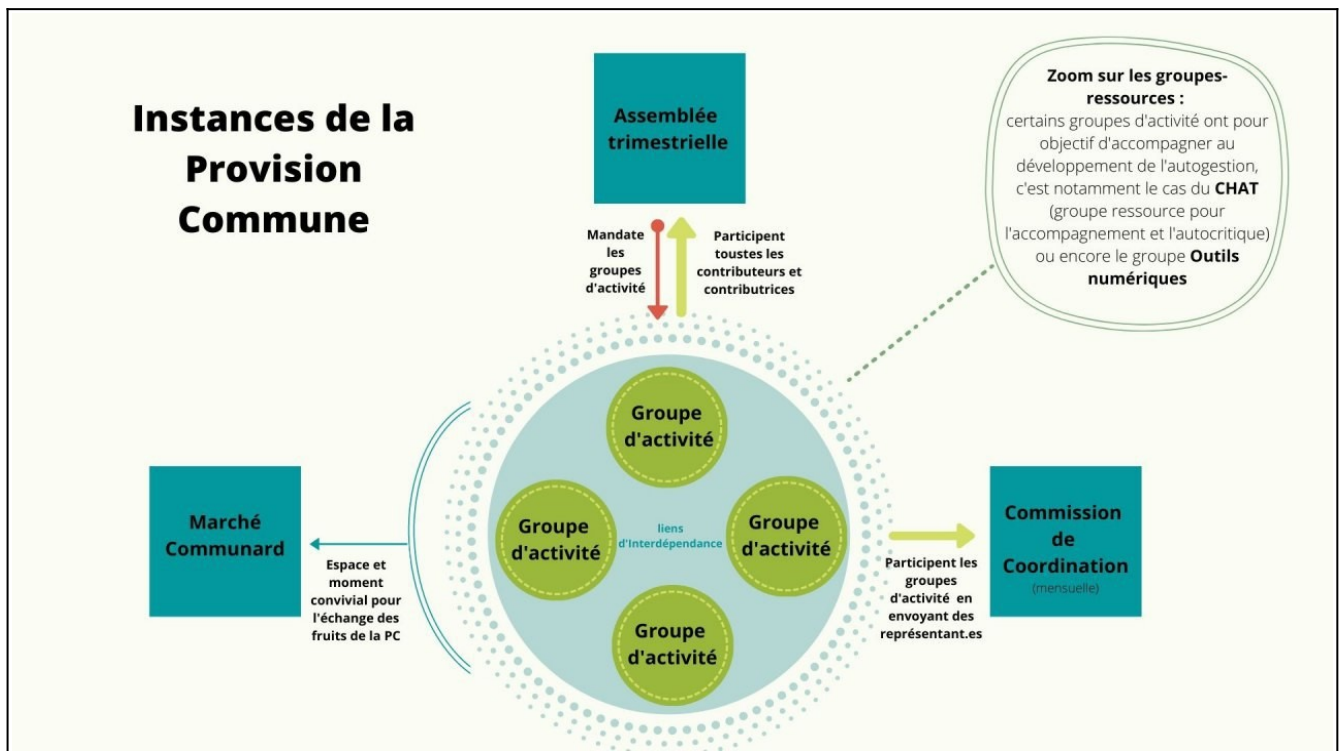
Instances de la Provision Commune

Assemblée trimestrielle

Mandate les groupes d'activité

Participent toustes les contributeurs et contributrices

Zoom sur les groupes-ressources : certains groupes d'activité ont pour objectif d'accompagner au développement de l'autogestion, c'est notamment le cas du CHAT (groupe ressource pour l'accompagnement et l'autocritique) ou encore le groupe Outils numériques

Groupe d'activité

Groupe d'activité

liens d'Interdépendance

Groupe d'activité

Groupe d'activité

Marché Communard

Espace et moment convivial pour l'échange des fruits de la PC

Participent les groupes d'activité en envoyant des représentant.es

Commission de Coordination
(mensuelle)